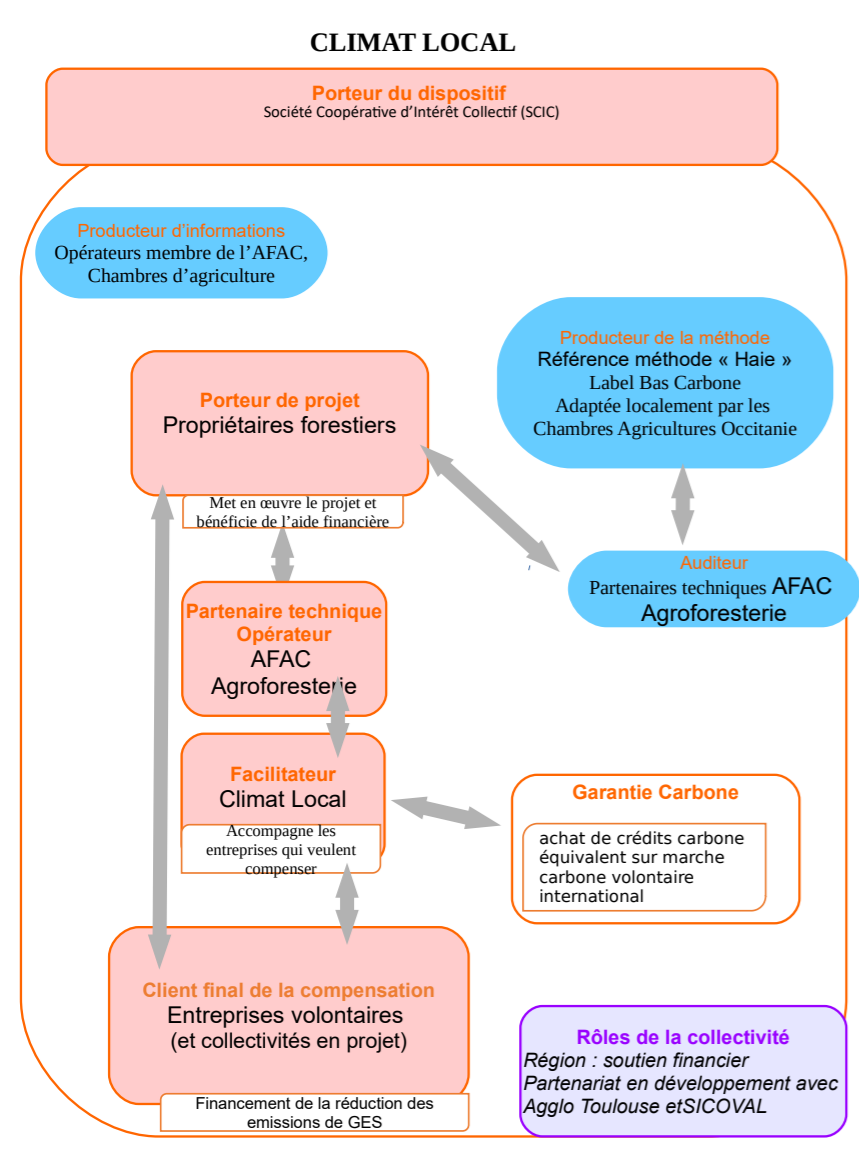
CLIMAT LOCAL

Porteur du dispositif
Société Coopérative d'Intérêt Collectif (SCIC)

Producteur d'informations
Opérateurs membre de l'AFAC, Chambres d'agriculture

Producteur de la méthode
Référence méthode « Haie »
Label Bas Carbone
Adaptée localement par les Chambres Agricultures Occitanie

Porteur de projet
Propriétaires forestiers

Met en œuvre le projet et bénéficie de l'aide financière

Auditeur
Partenaires techniques AFAC Agroforesterie

Partenaire technique Opérateur
AFAC Agroforesterie

Facilitateur
Climat Local

Accompagne les entreprises qui veulent compenser

Garantie Carbone
achat de crédits carbone équivalent sur marche carbone volontaire international

Client final de la compensation
Entreprises volontaires
(et collectivités en projet)

Financement de la réduction des emissions de GES

Rôles de la collectivité
Région : soutien financier
Partenariat en développement avec Agglo Toulouse etSICOVAL